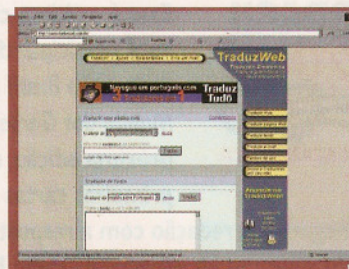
TraduzWeb

Navegue em português com

Traduz Tudo

Traduzir esta página web

Traduzir de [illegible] Inglês para Português

Traduzir

Tradução de Texto

Traduzir de Inglês para Português

Traduzir

Traduzir Web

Traduzir Texto

Traduzir E-mail

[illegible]

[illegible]